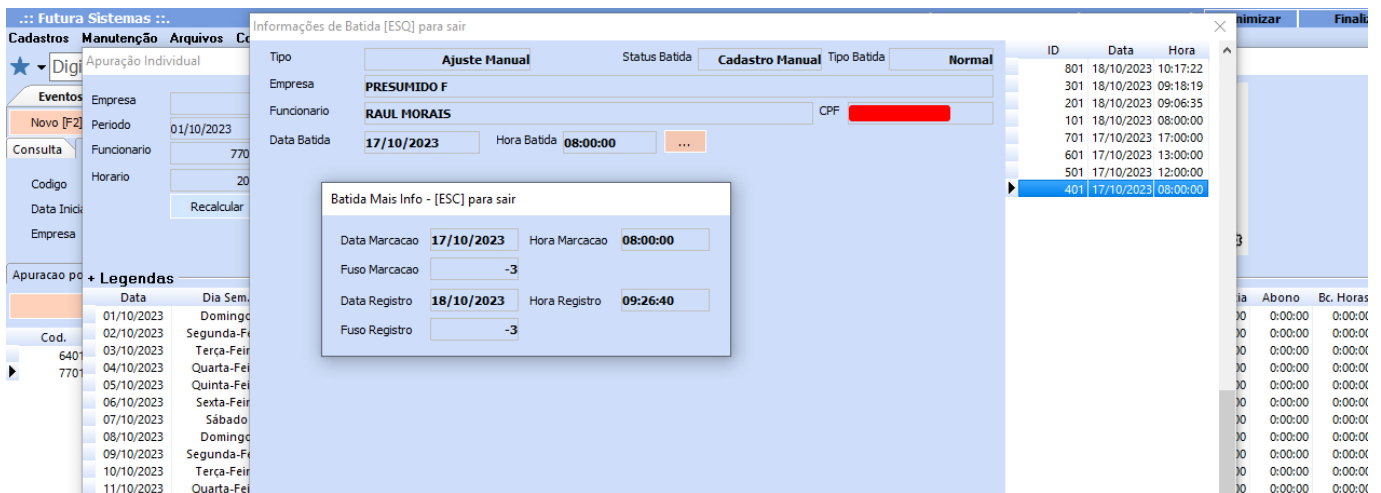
.:: Futura Sistemas ::.
Cadastros Manutenção Arquivos Co
nimizar Finaliz
Digi
Apuração Individual
Eventos
Novo [F2]
Consulta
Codigo
Data Inicia
Empresa
Empresa
Periodo 01/10/2023
Funcionario 770
Horario 20
Recalcular
Apuracao po
+ Legendas
Cod.
6401
7701

| Data | Dia Sem. |
|---|---|
| 01/10/2023 | Domingo |
| 02/10/2023 | Segunda-Fe |
| 03/10/2023 | Terça-Feir |
| 04/10/2023 | Quarta-Fei |
| 05/10/2023 | Quinta-Fei |
| 06/10/2023 | Sexta-Feir |
| 07/10/2023 | Sábado |
| 08/10/2023 | Domingo |
| 09/10/2023 | Segunda-Fe |
| 10/10/2023 | Terça-Feir |
| 11/10/2023 | Quarta-Fei |

Informações de Batida [ESQ] para sair
Tipo Ajuste Manual
Status Batida Cadastro Manual
Tipo Batida Normal
Empresa PRESUMIDO F
Funcionario RAUL MORAIS
CPF
Data Batida 17/10/2023
Hora Batida 08:00:00
...

| ID | Data | Hora |
|---|---|---|
| 801 | 18/10/2023 | 10:17:22 |
| 301 | 18/10/2023 | 09:18:19 |
| 201 | 18/10/2023 | 09:06:35 |
| 101 | 18/10/2023 | 08:00:00 |
| 701 | 17/10/2023 | 17:00:00 |
| 601 | 17/10/2023 | 13:00:00 |
| 501 | 17/10/2023 | 12:00:00 |
| 401 | 17/10/2023 | 08:00:00 |

Batida Mais Info - [ESC] para sair
Data Marcacao 17/10/2023
Hora Marcacao 08:00:00
Fuso Marcacao -3
Data Registro 18/10/2023
Hora Registro 09:26:40
Fuso Registro -3

3

| ia | Abono | Bc. Horas |
|---|---|---|
| 00 | 0:00:00 | 0:00:0 |
| 00 | 0:00:00 | 0:00:0 |
| 00 | 0:00:00 | 0:00:0 |
| 00 | 0:00:00 | 0:00:0 |
| 00 | 0:00:00 | 0:00:0 |
| 00 | 0:00:00 | 0:00:0 |
| 00 | 0:00:00 | 0:00:0 |
| 00 | 0:00:00 | 0:00:0 |
| 00 | 0:00:00 | 0:00:0 |
| 00 | 0:00:00 | 0:00:0 |
| 00 | 0:00:00 | 0:00:0 |